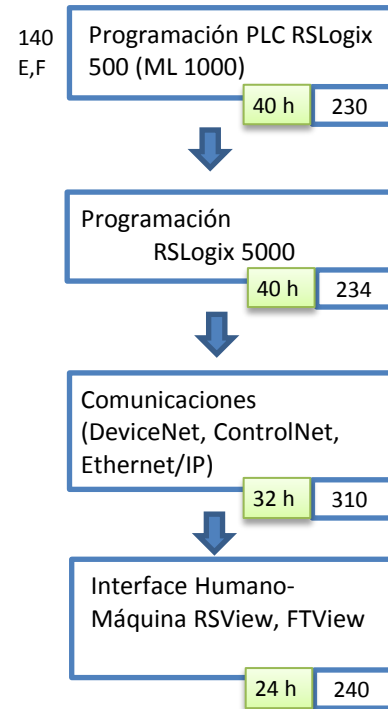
140
E,F

Programación PLC RSLogix 500 (ML 1000)

40 h

230

Programación RSLogix 5000

40 h

234

Comunicaciones (DeviceNet, ControlNet, Ethernet/IP)

32 h

310

Interface Humano-Máquina RSView, FTView

24 h

240